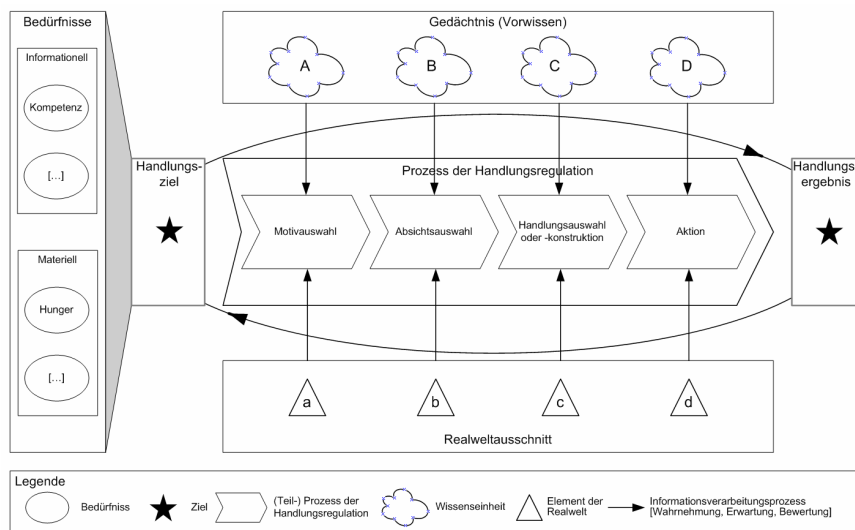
Bedürfnisse

Informationell

Kompetenz

[...]

Materiell

Hunger

[...]

Gedächtnis (Vorwissen)

A

B

C

D

Handlungs-ziel

Prozess der Handlungsregulation

Motivauswahl

Absichtsauswahl

Handlungsauswahl oder -konstruktion

Aktion

Handlungs-ergebnis

a

b

c

d

Realweltausschnitt

Legende

Bedürfniss

Ziel

(Teil-) Prozess der Handlungsregulation

Wissenseinheit

Element der Realwelt

Informationsverarbeitungsprozess [Wahrnehmung, Erwartung, Bewertung]